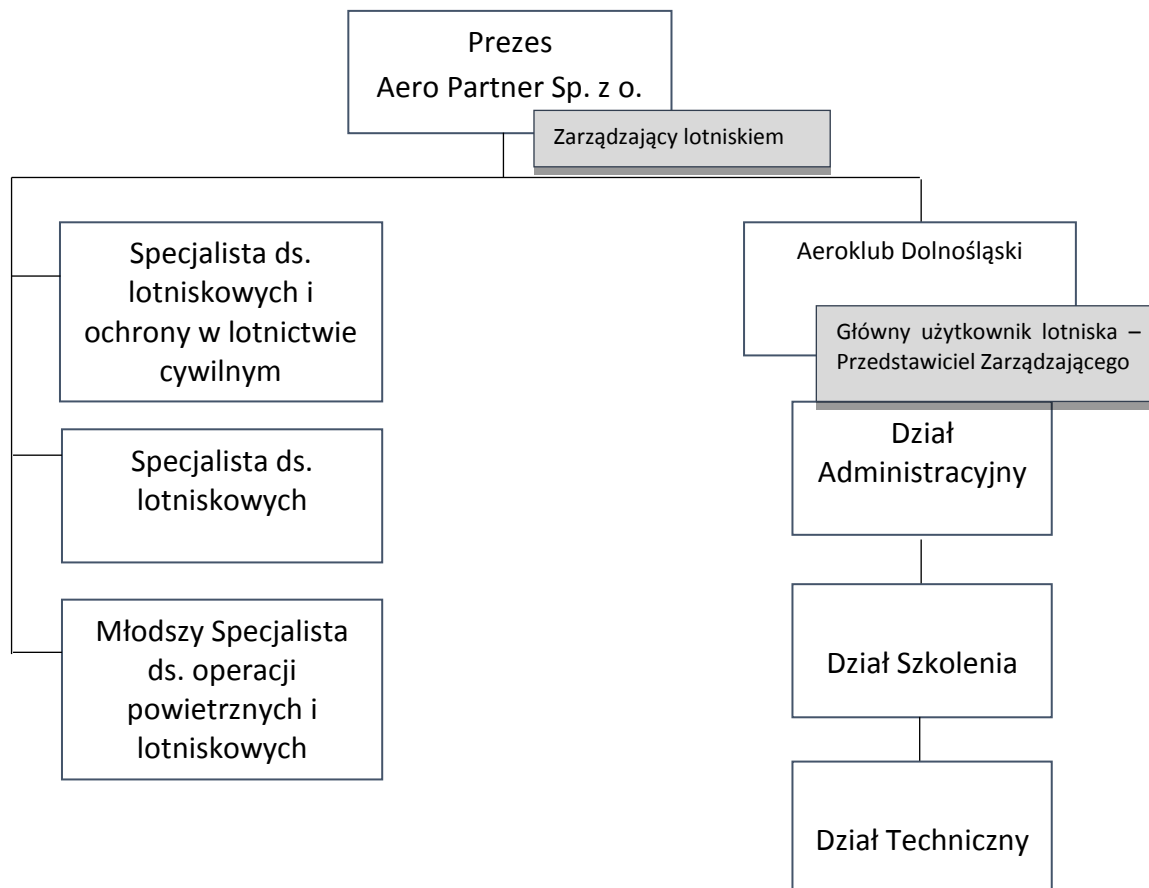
Prezes
Aero Partner Sp. z o.

Zarządzający lotniskiem

Specjalista ds. lotniskowych i ochrony w lotnictwie cywilnym

Specjalista ds. lotniskowych

Młodszy Specjalista ds. operacji powietrznych i lotniskowych

Aeroklub Dolnośląski

Główny użytkownik lotniska – Przedstawiciel Zarządzającego

Dział Administracyjny

Dział Szkolenia

Dział Techniczny